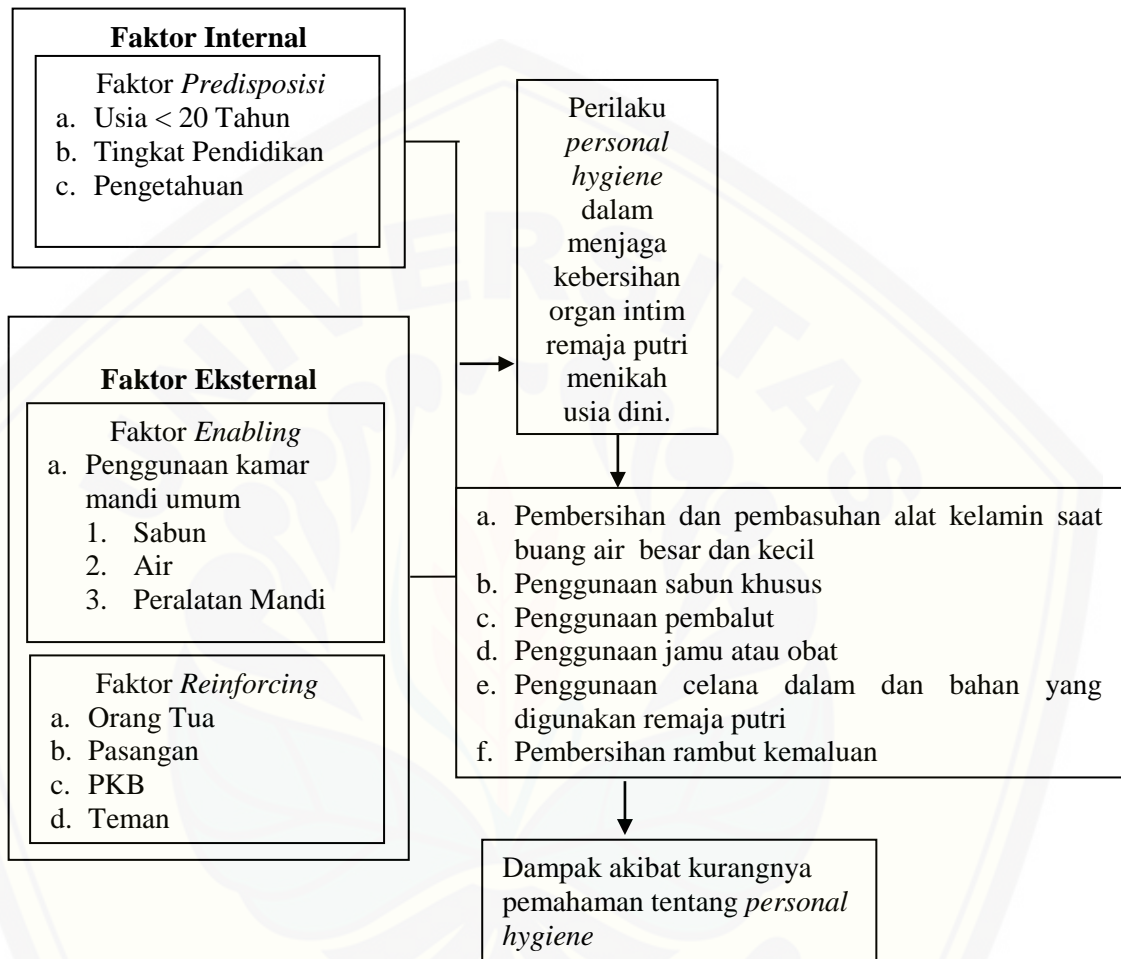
**Faktor Internal**

Faktor *Predisposisi*
a. Usia < 20 Tahun
b. Tingkat Pendidikan
c. Pengetahuan

Perilaku *personal hygiene* dalam menjaga kebersihan organ intim remaja putri menikah usia dini.

**Faktor Eksternal**

Faktor *Enabling*
a. Penggunaan kamar mandi umum
1. Sabun
2. Air
3. Peralatan Mandi

Faktor *Reinforcing*
a. Orang Tua
b. Pasangan
c. PKB
d. Teman

a. Pembersihan dan pembasuhan alat kelamin saat buang air besar dan kecil
b. Penggunaan sabun khusus
c. Penggunaan pembalut
d. Penggunaan jamu atau obat
e. Penggunaan celana dalam dan bahan yang digunakan remaja putri
f. Pembersihan rambut kemaluan

Dampak akibat kurangnya pemahaman tentang *personal hygiene*